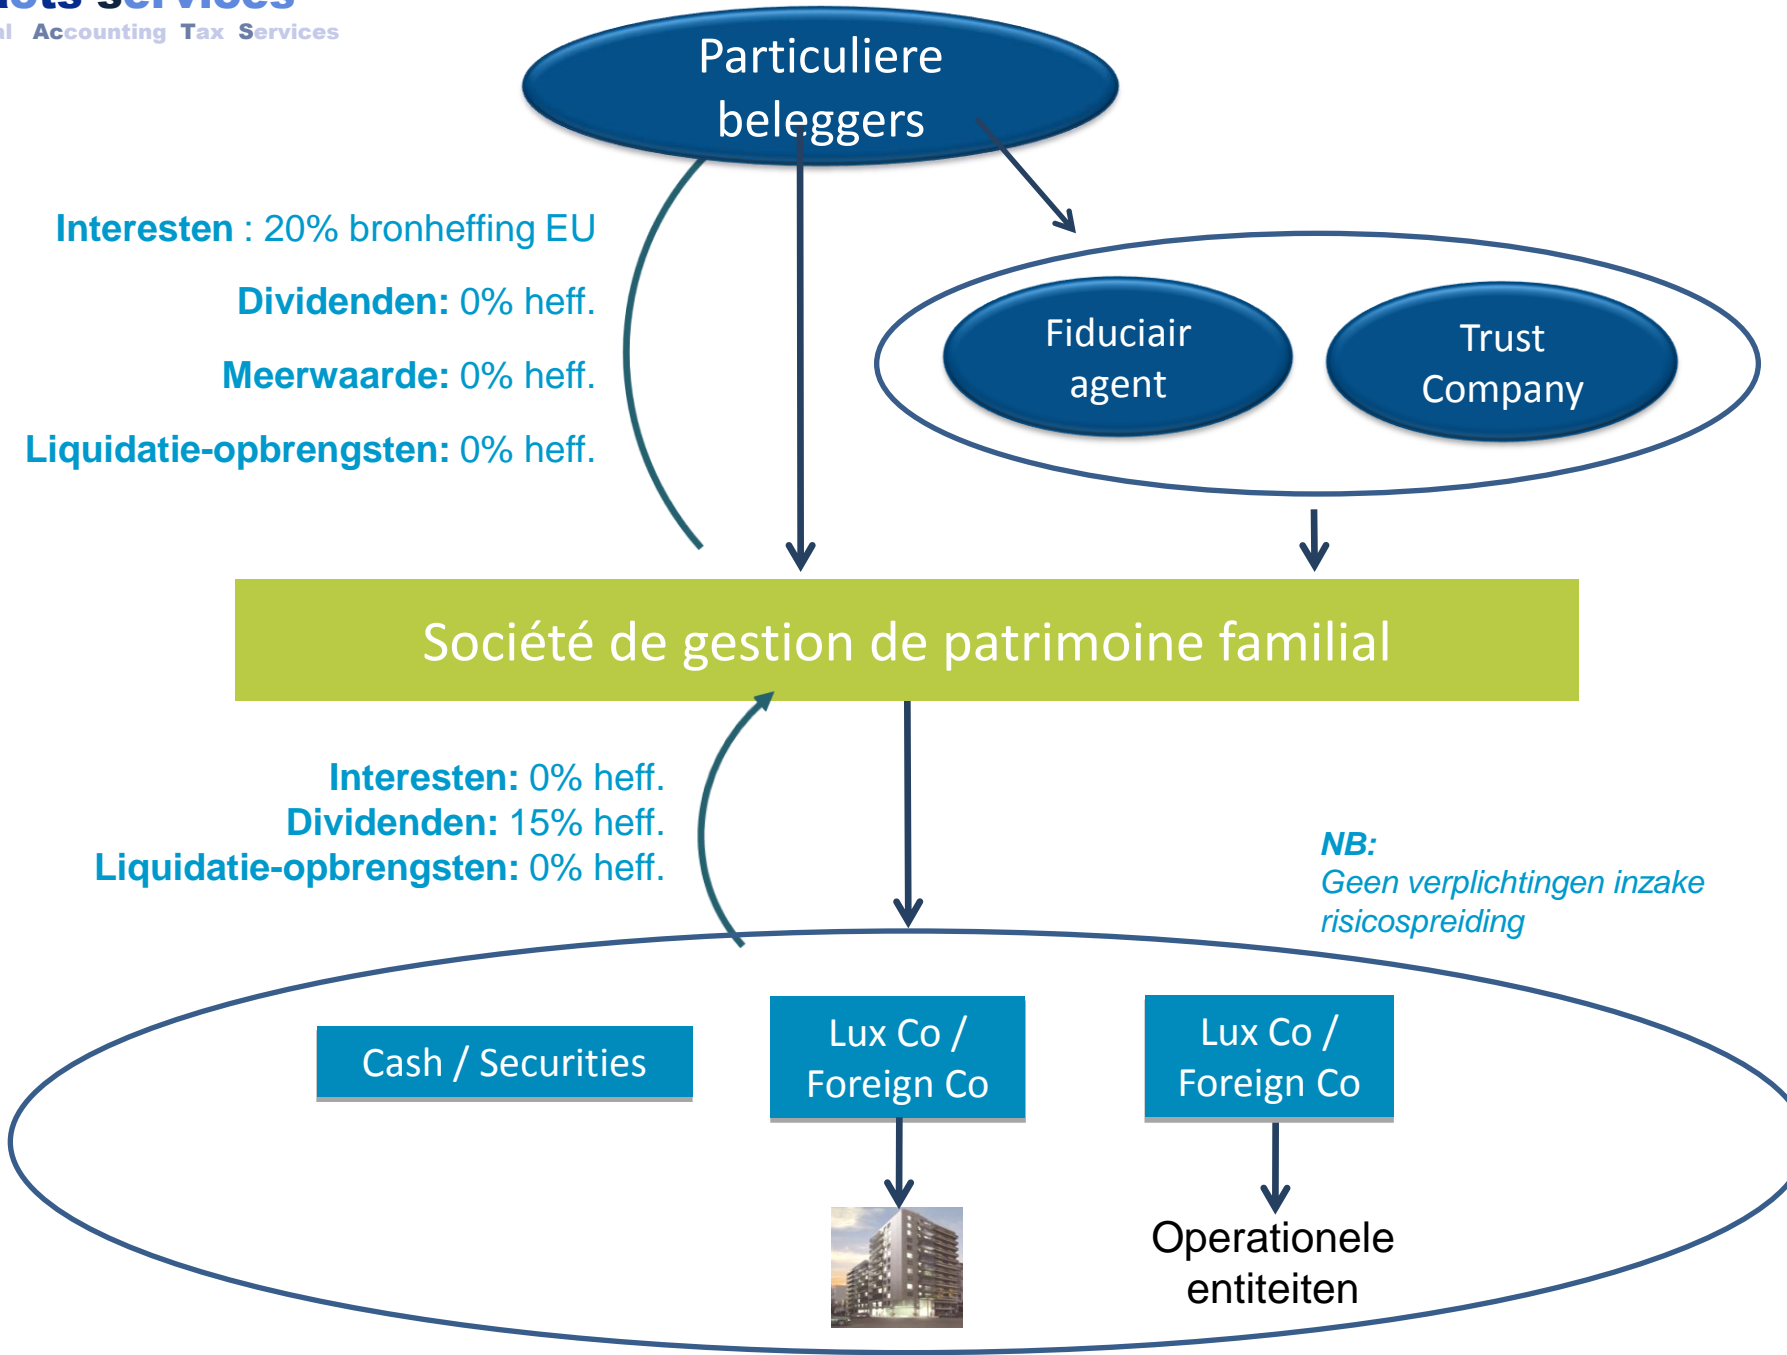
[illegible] Services
l Accounting Tax Services

Particuliere beleggers

Interesten : 20% bronheffing EU

Dividenden: 0% heff.

Meerwaarde: 0% heff.

Liquidatie-opbrengsten: 0% heff.

Fiduciair agent

Trust Company

Société de gestion de patrimoine familial

Interesten: 0% heff.
Dividenden: 15% heff.
Liquidatie-opbrengsten: 0% heff.

NB:
Geen verplichtingen inzake risicospreiding

Cash / Securities

Lux Co / Foreign Co

Lux Co / Foreign Co

Operationele entiteiten